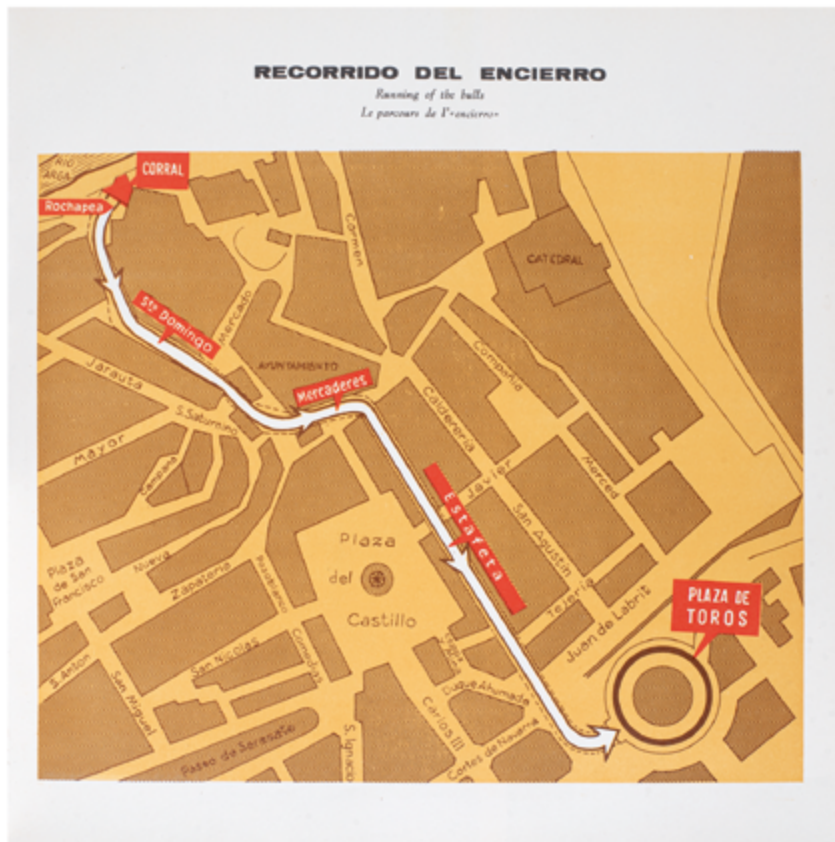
RECORRIDO DEL ENCIERRO
Running of the bulls
Le parcours de l'«encierro»

RIO ARGA
CORRAL
Rochapea
Carmen
CATEDRAL
Sto Domingo
Mercado
AYUNTAMIENTO
Compañia
Jarauta
Mercaderes
S. Saturnino
Calderería
Mayor
Campana
Estafeta
Javier
San Agustin
Merced
Plaza
Plaza de San Francisco
Nueva
Zapatería
Pozoblanco
del
Castillo
Tejería
PLAZA DE TOROS
Juan de Labrit
S. Anton
San Nicolas
Comedias
Espoz y Mina
Duque Ahumada
San Miguel
Carlos III
S. Ignacio
Paseo de Sarasate
Cortes de Navarra